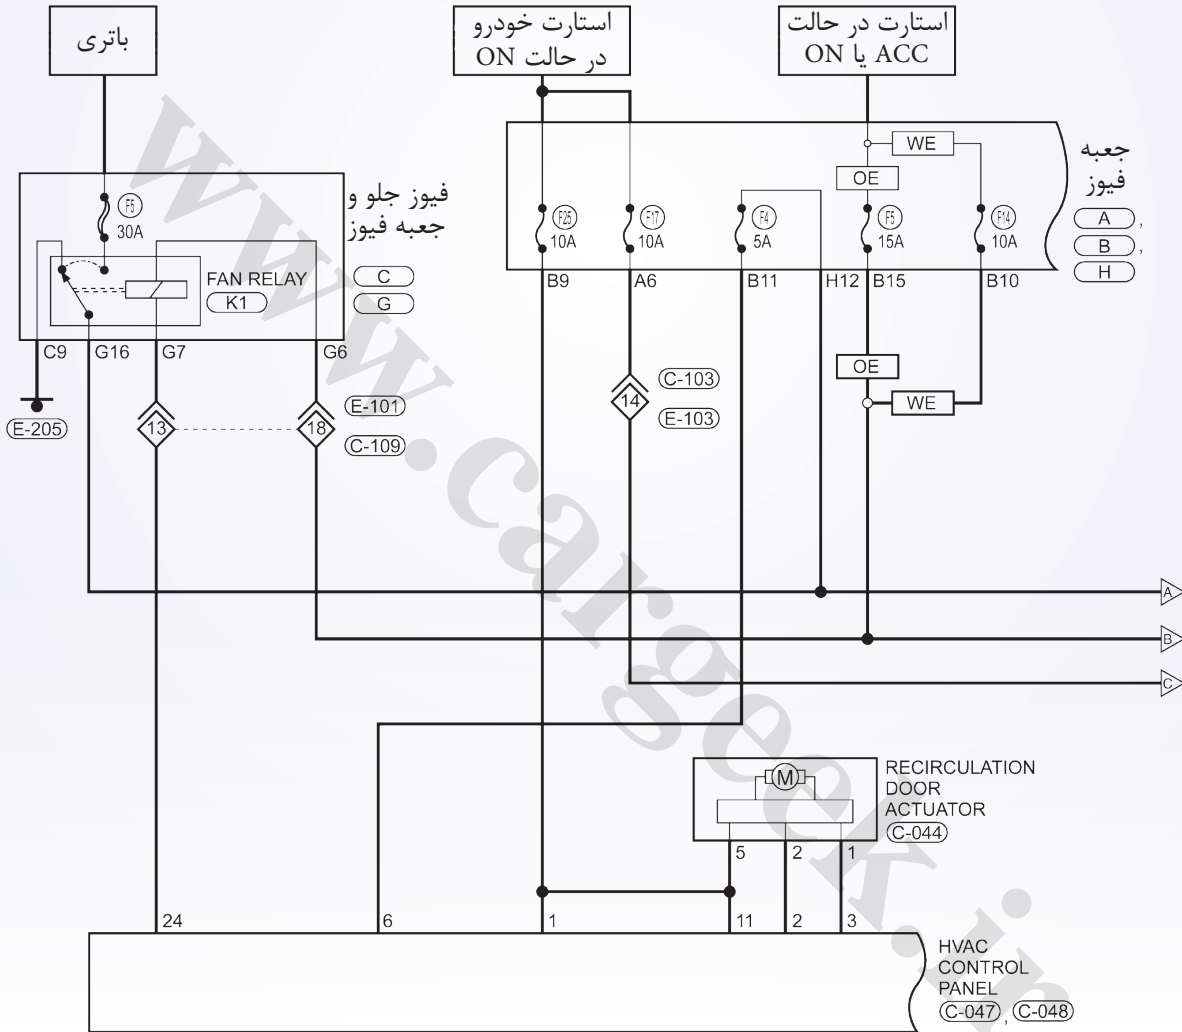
باتری

استارت خودرو
در حالت ON

استارت در حالت
ACC یا ON

فیوز جلو و
جعبه فیوز

F5
30A

FAN RELAY
K1

C
G

C9 G16 G7 G6

E-205

13 18

E-101
C-109

جعبه
فیوز
A,
B,
H

WE
OE

F25 10A
F17 10A
F4 5A
F5 15A
F14 10A

B9 A6 B11 H12 B15 B10

14
C-103
E-103

OE
WE

A
B
C

RECIRCULATION
DOOR
ACTUATOR
C-044

M

5 2 1

24 6 1 11 2 3

HVAC
CONTROL
PANEL
C-047, C-048

www.cargeek.ir